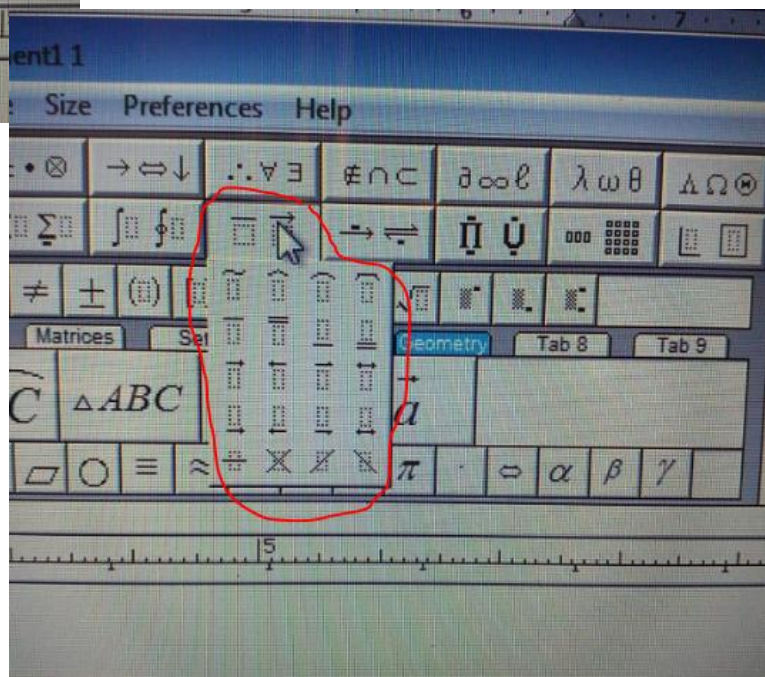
6 7

ent1 1

Size Preferences Help

$\rightarrow \Leftrightarrow \downarrow$ $\therefore \forall \exists$ $\notin \cap \subset$ $\partial \infty \ell$ $\lambda \omega \theta$ $\Lambda \Omega$

$\neq$ $\pm$

Matrices Se Geometry Tab 8 Tab 9

$C$ $\triangle ABC$ $\vec{a}$

$\equiv$ $\approx$ $\pi$ $\Leftrightarrow$ $\alpha$ $\beta$ $\gamma$

5